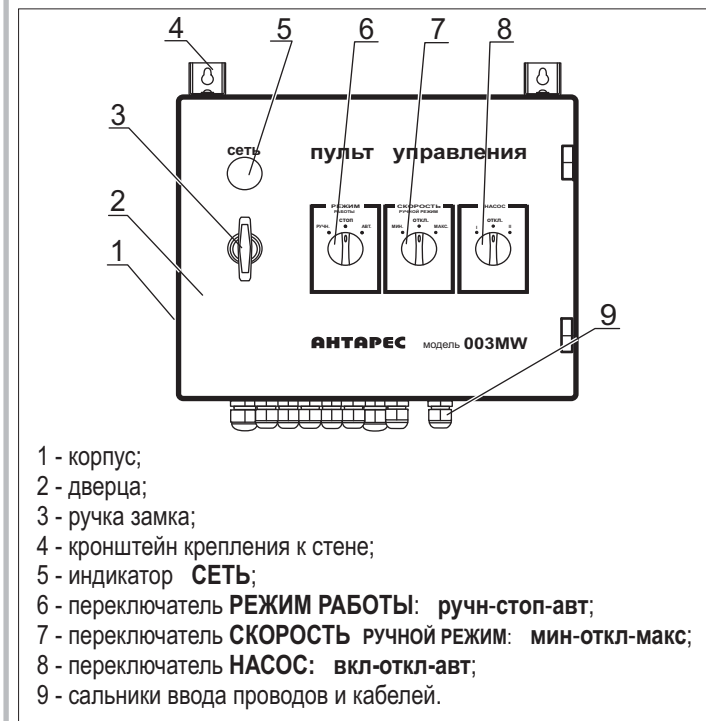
4
5
6
7
8
3
2
1
9

сеть

пульт управления

РЕЖИМ РАБОТЫ
СТОП
РУЧН.
АВТ.

СКОРОСТЬ РУЧНОЙ РЕЖИМ
ОТКЛ.
МИН.
МАКС.

НАСОС
ОТКЛ.

АНТАРЕС модель 003MW

1 - корпус;
2 - дверца;
3 - ручка замка;
4 - кронштейн крепления к стене;
5 - индикатор **СЕТЬ**;
6 - переключатель **РЕЖИМ РАБОТЫ**: **ручн-стоп-авт**;
7 - переключатель **СКОРОСТЬ РУЧНОЙ РЕЖИМ**: **мин-откл-макс**;
8 - переключатель **НАСОС: вкл-откл-авт**;
9 - сальники ввода проводов и кабелей.